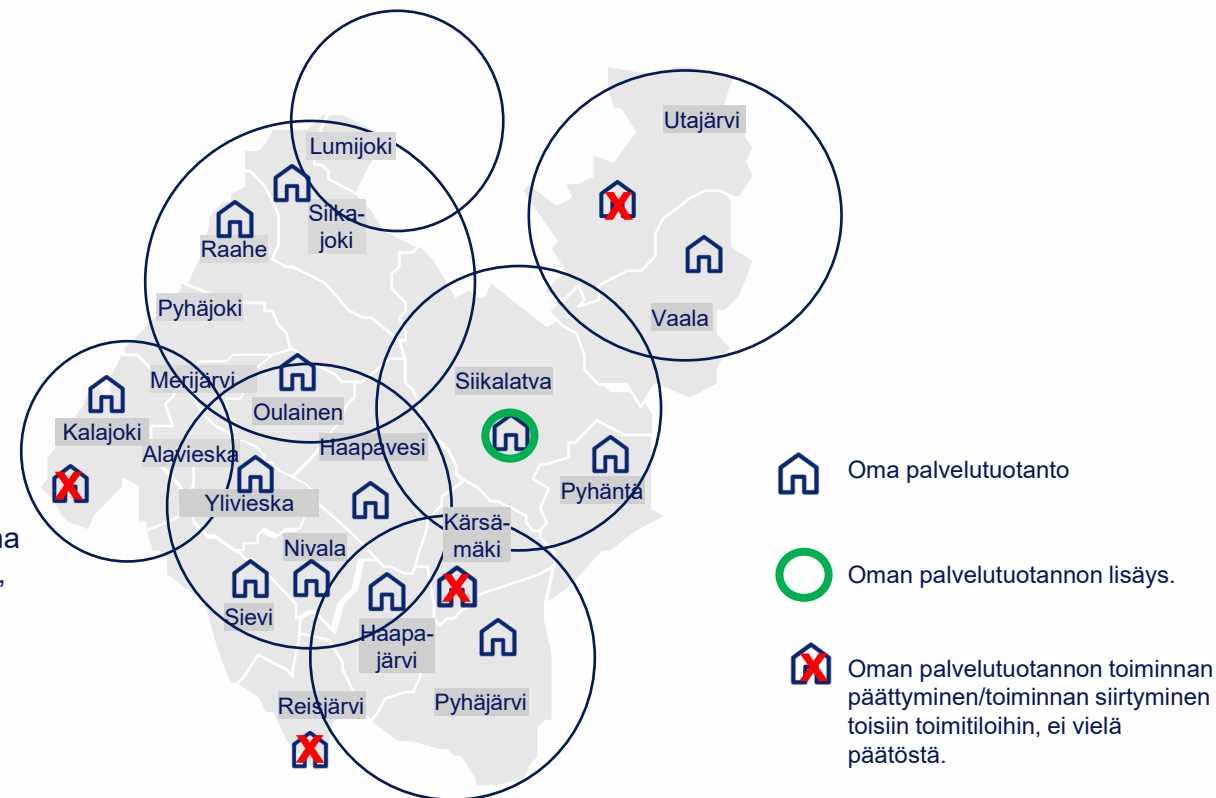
na
,

Lumijoki
Utajärvi
Siikajoki
Raahe
Pyhäjoki
Vaala
Merijärvi
Siikalatva
Oulainen
Kalajoki
Haapavesi
Alavieska
Pyhäntä
Ylivieska
Kärsämäki
Nivala
Sievi
Haapajärvi
Reisjärvi
Pyhäjärvi

Oma palvelutuotanto

Oman palvelutuotannon lisäys.

Oman palvelutuotannon toiminnan päättyminen/toiminnan siirtyminen toisiin toimitiloihin, ei vielä päätöstä.